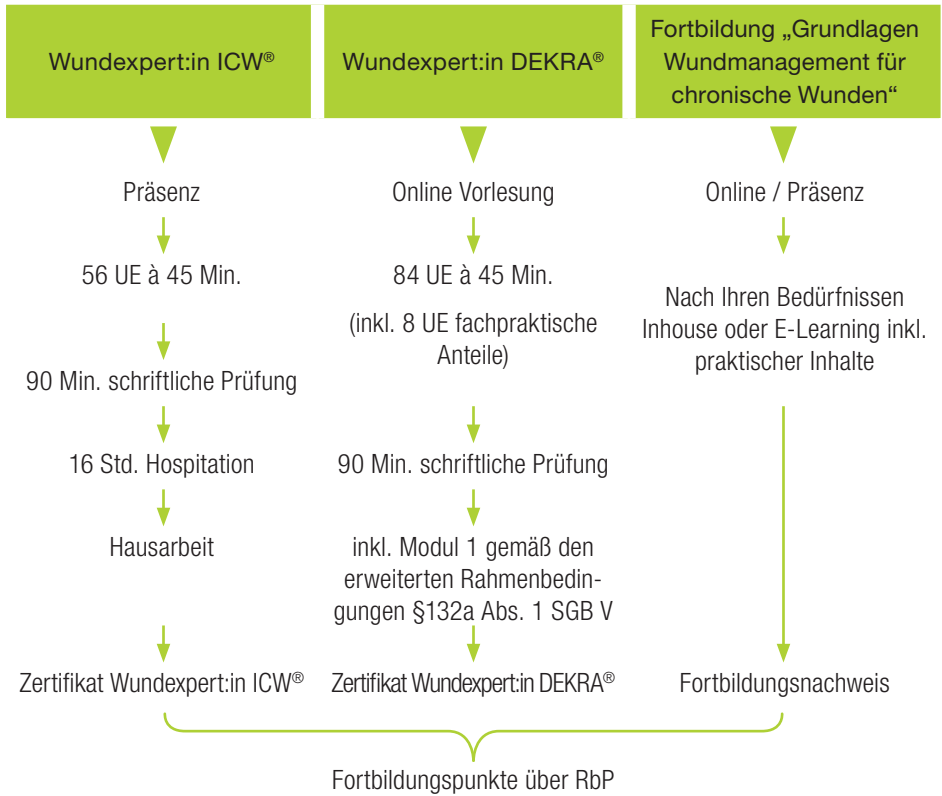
Wundexpert:in ICW®

Präsenz

56 UE à 45 Min.

90 Min. schriftliche Prüfung

16 Std. Hospitation

Hausarbeit

Zertifikat Wundexpert:in ICW®

Wundexpert:in DEKRA®

Online Vorlesung

84 UE à 45 Min.

(inkl. 8 UE fachpraktische Anteile)

90 Min. schriftliche Prüfung

inkl. Modul 1 gemäß den erweiterten Rahmenbedingungen §132a Abs. 1 SGB V

Zertifikat Wundexpert:in DEKRA®

Fortbildung „Grundlagen Wundmanagement für chronische Wunden“

Online / Präsenz

Nach Ihren Bedürfnissen Inhouse oder E-Learning inkl. praktischer Inhalte

Fortbildungsnachweis

Fortbildungspunkte über RbP